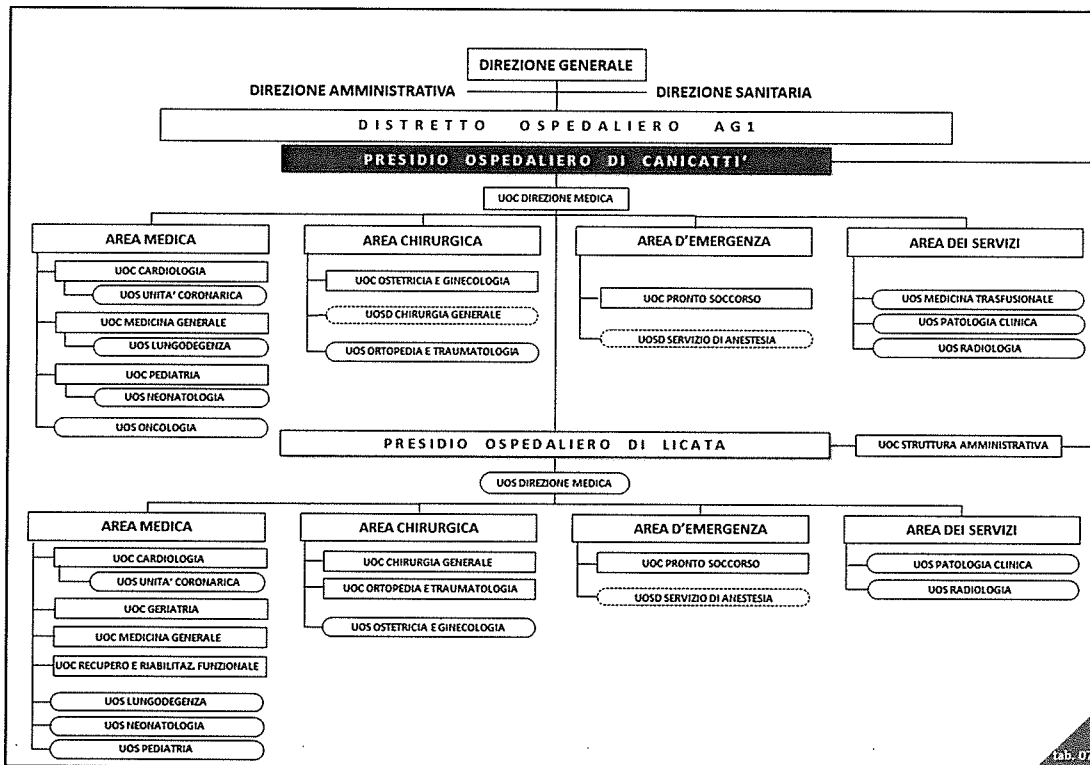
DIREZIONE GENERALE

DIREZIONE AMMINISTRATIVA

DIREZIONE SANITARIA

DISTRETTO OSPEDALIERO AG1

PRESIDIO OSPEDALIERO DI CANICATTI'

UOC DIREZIONE MEDICA

AREA MEDICA

UOC CARDIOLOGIA

UOS UNITA' CORONARICA

UOC MEDICINA GENERALE

UOS LUNGODEGENZA

UOC PEDIATRIA

UOS NEONATOLOGIA

UOS ONCOLOGIA

AREA CHIRURGICA

UOC OSTETRICIE E GINECOLOGIA

UOSD CHIRURGIA GENERALE

UOS ORTOPEDIA E TRAUMATOLOGIA

AREA D'EMERGENZA

UOC PRONTO SOCCORSO

UOSD SERVIZIO DI ANESTESIA

AREA DEI SERVIZI

UOS MEDICINA TRASFUSIONALE

UOS PATOLOGIA CLINICA

UOS RADIOLOGIA

PRESIDIO OSPEDALIERO DI LICATA

UOC STRUTTURA AMMINISTRATIVA

UOS DIREZIONE MEDICA

AREA MEDICA

UOC CARDIOLOGIA

UOS UNITA' CORONARICA

UOC GERIATRIA

UOC MEDICINA GENERALE

UOC RECUPERO E RIABILITAZ. FUNZIONALE

UOS LUNGODEGENZA

UOS NEONATOLOGIA

UOS PEDIATRIA

AREA CHIRURGICA

UOC CHIRURGIA GENERALE

UOC ORTOPEDIA E TRAUMATOLOGIA

UOS OSTETRICIA E GINECOLOGIA

AREA D'EMERGENZA

UOC PRONTO SOCCORSO

UOSD SERVIZIO DI ANESTESIA

AREA DEI SERVIZI

UOS PATOLOGIA CLINICA

UOS RADIOLOGIA

tab. 07